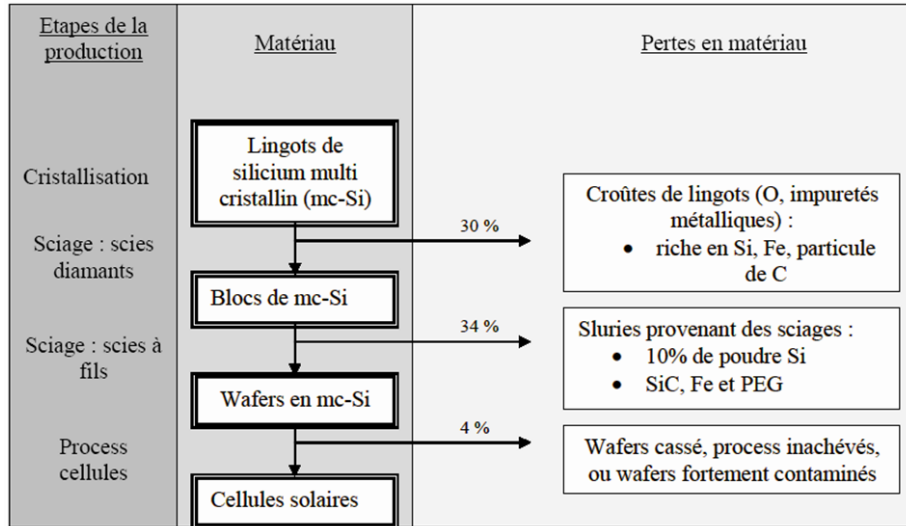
Etapes de la production

Matériau

Pertes en matériau

Cristallisation

Lingots de silicium multi cristallin (mc-Si)

30 %

Croûtes de lingots (O, impuretés métalliques) :
• riche en Si, Fe, particule de C

Sciage : scies diamants

Blocs de mc-Si

34 %

Sluries provenant des sciages :
• 10% de poudre Si
• SiC, Fe et PEG

Sciage : scies à fils

Wafers en mc-Si

4 %

Wafers cassé, process inachevés, ou wafers fortement contaminés

Process cellules

Cellules solaires